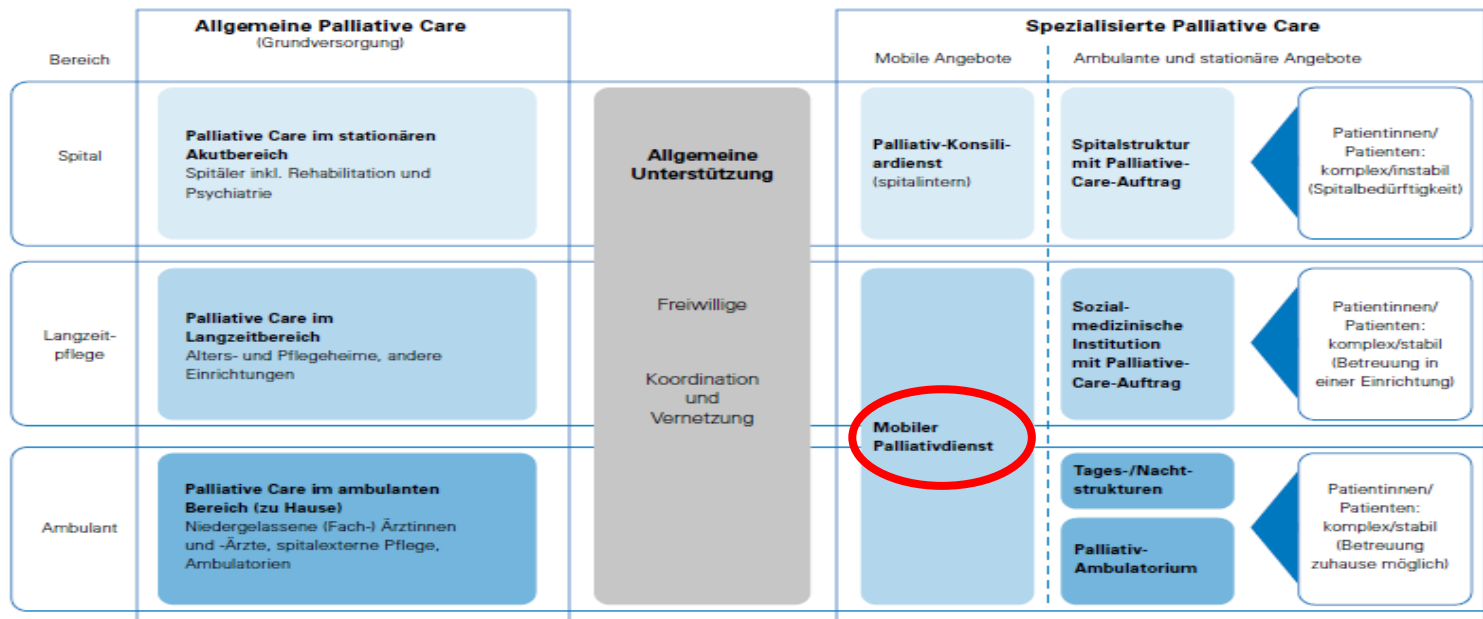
Bereich

Allgemeine Palliative Care
(Grundversorgung)

Spezialisierte Palliative Care

Mobile Angebote

Ambulante und stationäre Angebote

Spital

Palliative Care im stationären Akutbereich
Spitäler inkl. Rehabilitation und Psychiatrie

Allgemeine Unterstützung

Freiwillige

Koordination und Vernetzung

Palliativ-Konsiliardienst
(spitalintern)

Spitalstruktur mit Palliative-Care-Auftrag

Patientinnen/ Patienten: komplex/instabil (Spitalbedürftigkeit)

Langzeitpflege

Palliative Care im Langzeitbereich
Alters- und Pflegeheime, andere Einrichtungen

Mobiler Palliativdienst

Sozialmedizinische Institution mit Palliative-Care-Auftrag

Patientinnen/ Patienten: komplex/stabil (Betreuung in einer Einrichtung)

Ambulant

Palliative Care im ambulanten Bereich (zu Hause)
Niedergelassene (Fach-) Ärztinnen und -Ärzte, spitalexterne Pflege, Ambulatorien

Tages-/Nachtstrukturen

Palliativ-Ambulatorium

Patientinnen/ Patienten: komplex/stabil (Betreuung zuhause möglich)